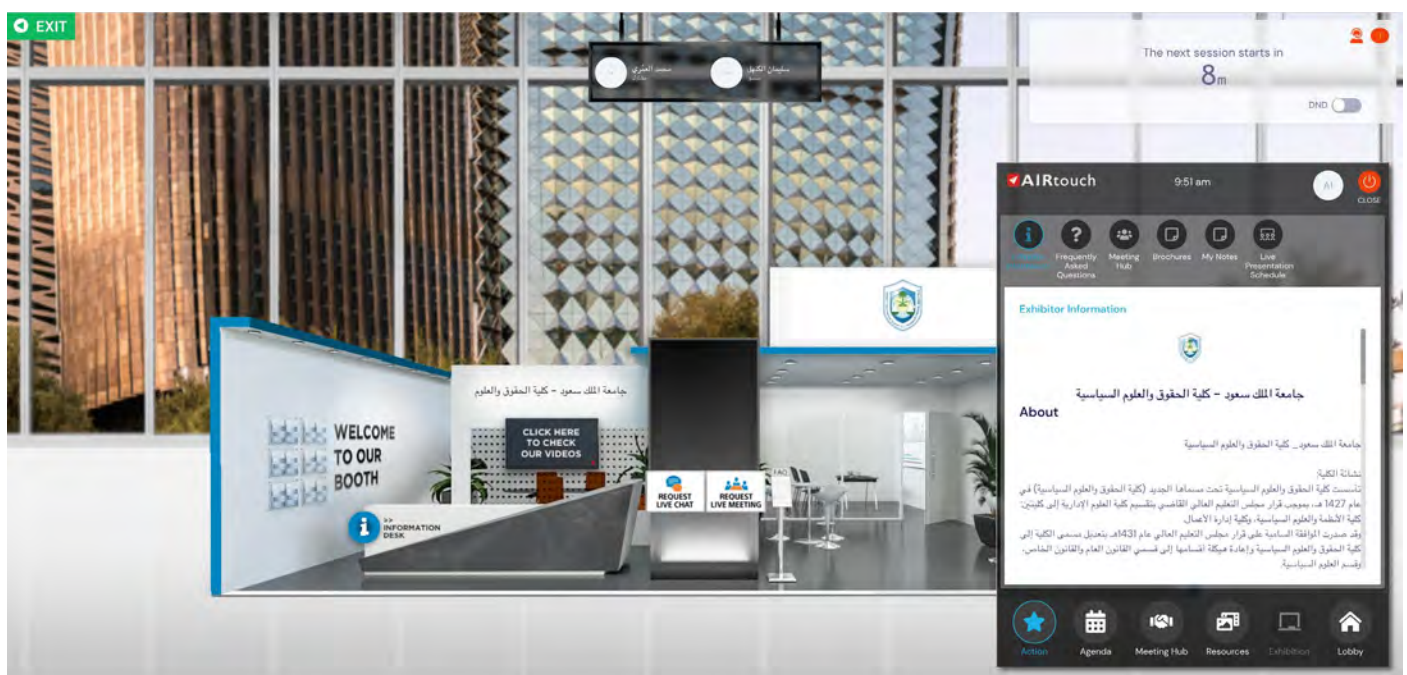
EXIT

محمد العنزي

سليمان الكهل

The next session starts in
8m

DND

AIRtouch 9:51 am AI CLOSE

Frequently Asked Questions
Meeting Hub
Brochures
My Notes
Live Presentation Schedule

Exhibitor Information

جامعة الملك سعود - كلية الحقوق والعلوم السياسية
About

جامعة الملك سعود _ كلية الحقوق والعلوم السياسية

نشأة الكلية:
تأسست كلية الحقوق والعلوم السياسية تحت مسماها الجديد (كلية الحقوق والعلوم السياسية) في عام 1427 هـ، بموجب قرار مجلس التعليم العالي القاضي بتقسيم كلية العلوم الإدارية إلى كليتين: كلية الأنظمة والعلوم السياسية، وكلية إدارة الأعمال
وقد صدرت الموافقة السامية على قرار مجلس التعليم العالي عام 1431هـ بتعديل مسمى الكلية إلى كلية الحقوق والعلوم السياسية وإعادة هيكلة أقسامها إلى قسمي القانون العام والقانون الخاص، وقسم العلوم السياسية.

Action
Agenda
Meeting Hub
Resources
Exhibition
Lobby

WELCOME TO OUR BOOTH

جامعة الملك سعود - كلية الحقوق والعلوم

CLICK HERE TO CHECK OUR VIDEOS

>> INFORMATION DESK

REQUEST LIVE CHAT

REQUEST LIVE MEETING

FAQ